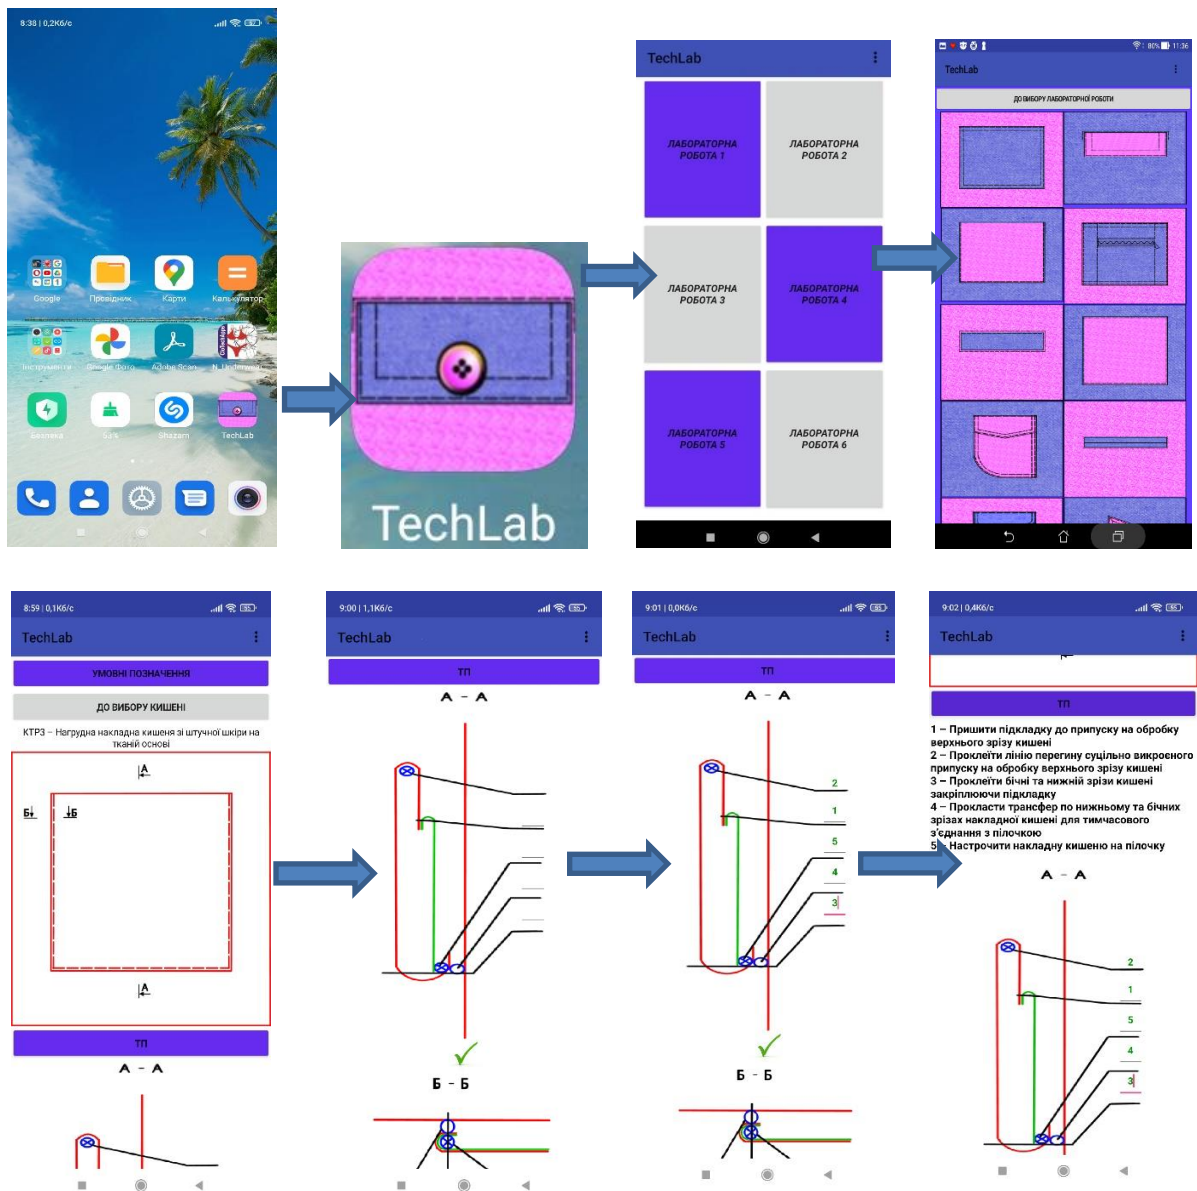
8:38 | 0,2КБ/с

Google
Провідник
Карти
Калькулятор
Інструменти
Google Фото
Adobe Scan
N_Lindenmayer
Безпека
Clean
Shazam
TechLab

TechLab

TechLab

ЛАБОРАТОРНА РОБОТА 1
ЛАБОРАТОРНА РОБОТА 2
ЛАБОРАТОРНА РОБОТА 3
ЛАБОРАТОРНА РОБОТА 4
ЛАБОРАТОРНА РОБОТА 5
ЛАБОРАТОРНА РОБОТА 6

80% 11:36
TechLab
ДО ВИБОРУ ЛАБОРАТОРНОЇ РОБОТИ

8:59 | 0,1КБ/с
TechLab
УМОВНІ ПОЗНАЧЕННЯ
ДО ВИБОРУ КИШЕНІ
КТР3 – Нагрудна накладна кишеня зі штучної шкіри на тканій основі
А
Б Б
А
ТП
А – А

9:00 | 1,1КБ/с
TechLab
ТП
А – А
Б – Б

9:01 | 0,0КБ/с
TechLab
ТП
А – А
2
1
5
4
3
Б – Б

9:02 | 0,4КБ/с
TechLab
ТП
1 – Пришити підкладку до припуску на обробку верхнього зрізу кишені
2 – Проклеїти лінію перегину суцільно викроєного припуску на обробку верхнього зрізу кишені
3 – Проклеїти бічні та нижній зрізи кишені закріплюючи підкладку
4 – Прокласти трансфер по нижньому та бічних зрізах накладної кишені для тимчасового з'єднання з пілочкою
5 – Настрочити накладну кишеню на пілочку
А – А
2
1
5
4
3